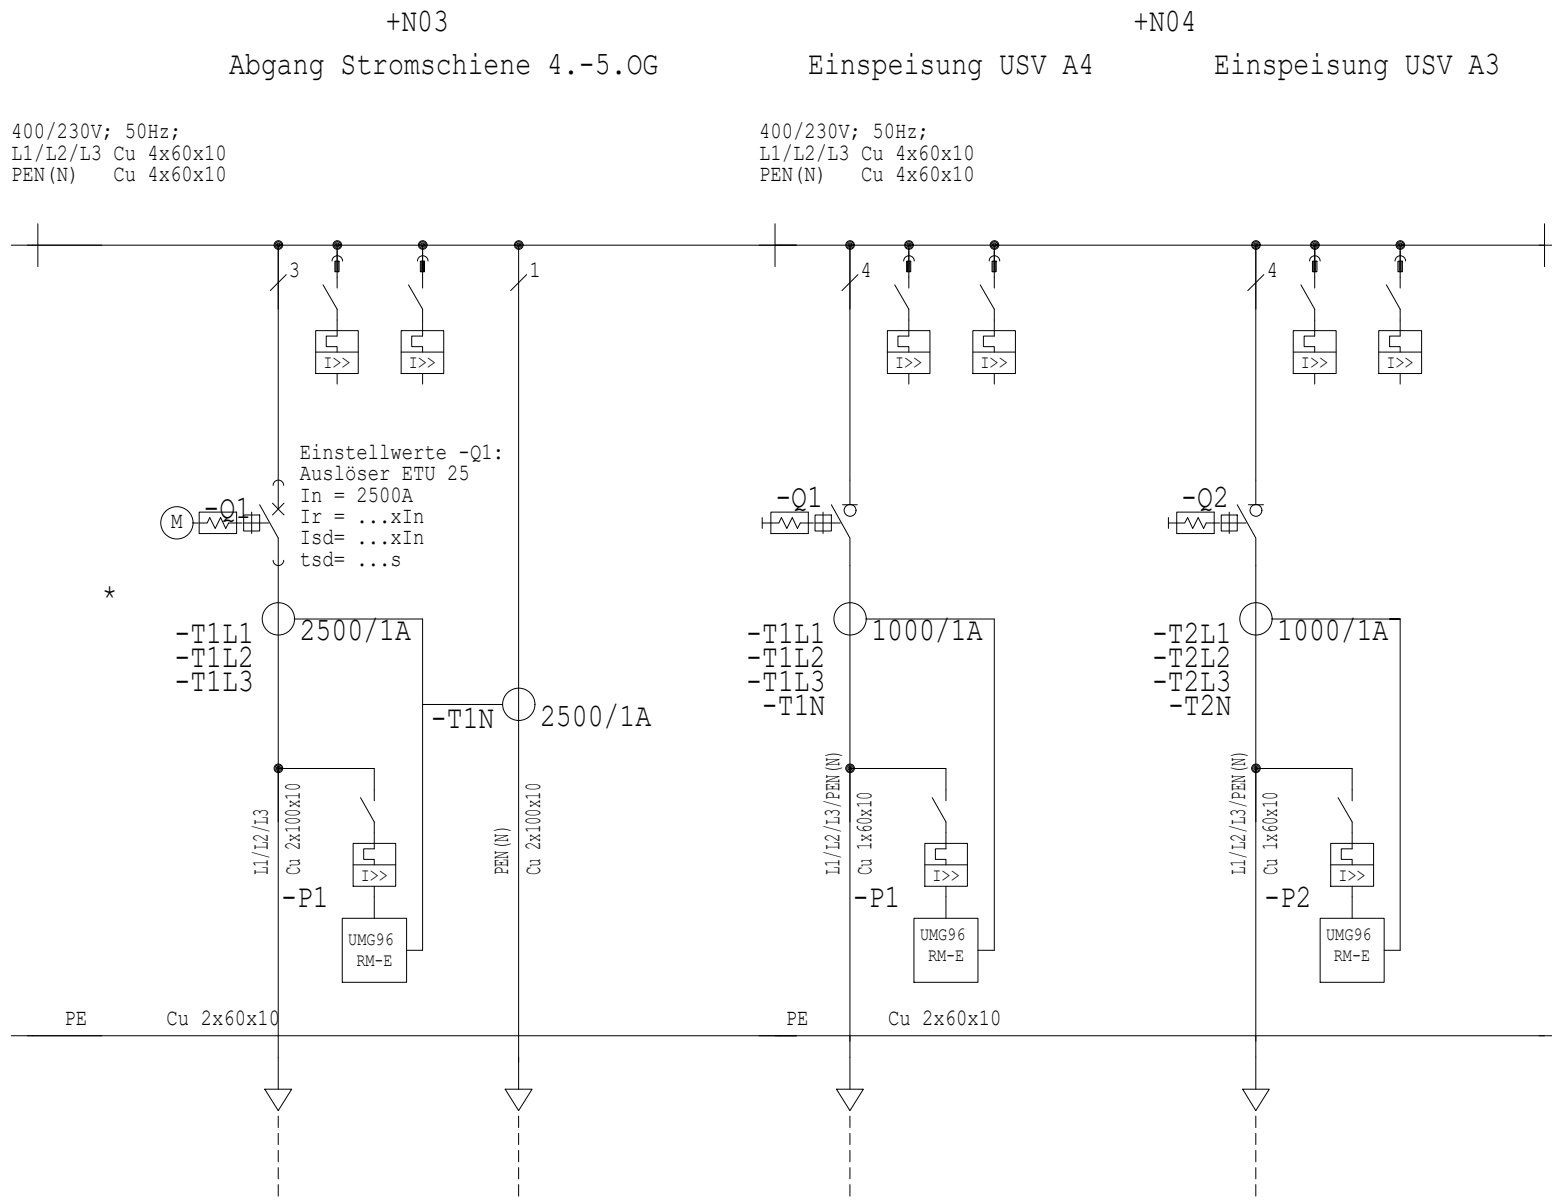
+N03

Abgang Stromschiene 4.-5.OG

+N04

Einspeisung USV A4

Einspeisung USV A3

400/230V; 50Hz;
L1/L2/L3 Cu 4x60x10
PEN(N) Cu 4x60x10

400/230V; 50Hz;
L1/L2/L3 Cu 4x60x10
PEN(N) Cu 4x60x10

3

1

4

4

I>>

I>>

I>>

I>>

I>>

I>>

Einstellwerte -Q1:
Auslöser ETU 25
In = 2500A
Ir = ...xIn
Isd= ...xIn
tsd= ...s

M

-Q1

-Q1

-Q2

*

-T1L1
-T1L2
-T1L3

2500/1A

-T1N

2500/1A

-T1L1
-T1L2
-T1L3
-T1N

1000/1A

-T2L1
-T2L2
-T2L3
-T2N

1000/1A

L1/L2/L3

Cu 2x100x10

PEN(N)

Cu 2x100x10

L1/L2/L3/PEN(N)

Cu 1x60x10

L1/L2/L3/PEN(N)

Cu 1x60x10

I>>

I>>

I>>

-P1

-P1

-P2

UMG96
RM-E

UMG96
RM-E

UMG96
RM-E

PE

Cu 2x60x10

PE

Cu 2x60x10